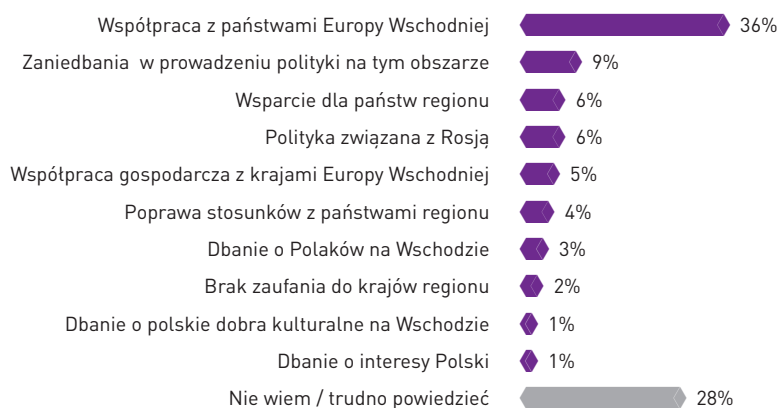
| | |
|---|---|
| Współpraca z państwami Europy Wschodniej | 36% |
| Zaniedbania w prowadzeniu polityki na tym obszarze | 9% |
| Wsparcie dla państw regionu | 6% |
| Polityka związana z Rosją | 6% |
| Współpraca gospodarcza z krajami Europy Wschodniej | 5% |
| Poprawa stosunków z państwami regionu | 4% |
| Dbanie o Polaków na Wschodzie | 3% |
| Brak zaufania do krajów regionu | 2% |
| Dbanie o polskie dobra kulturalne na Wschodzie | 1% |
| Dbanie o interesy Polski | 1% |
| Nie wiem / trudno powiedzieć | 28% |